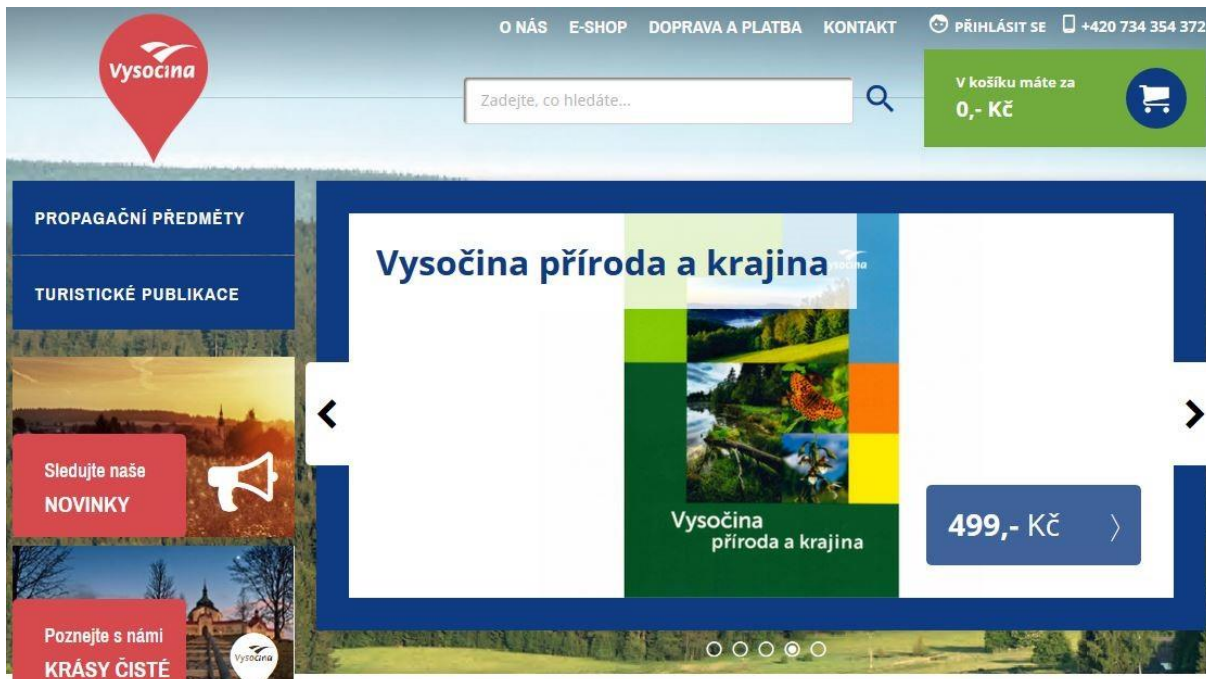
Vysočina

O NÁS E-SHOP DOPRAVA A PLATBA KONTAKT PŘIHLÁSIT SE +420 734 354 372

Zadejte, co hledáte...

V košíku máte za
0,- Kč

PROPAGAČNÍ PŘEDMĚTY

TURISTICKÉ PUBLIKACE

Sledujte naše
NOVINKY

Poznejte s námi
KRÁSY ČISTÉ

Vysočina

Vysočina příroda a krajina

Vysočina

Vysočina
příroda a krajina

499,- Kč